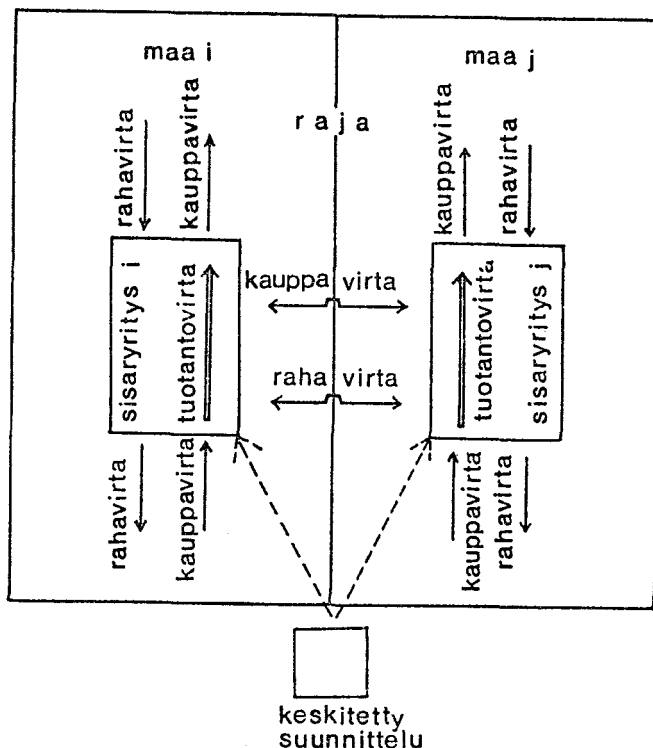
maa i

maa j

raja

rahavirta

kauppavirta

kauppavirta

rahavirta

sisaryritys i

tuotantovirta

kauppa virta

raha virta

tuotantovirta

sisaryritys j

rahavirta

kauppavirta

kauppavirta

rahavirta

keskitetty
suunnittelu